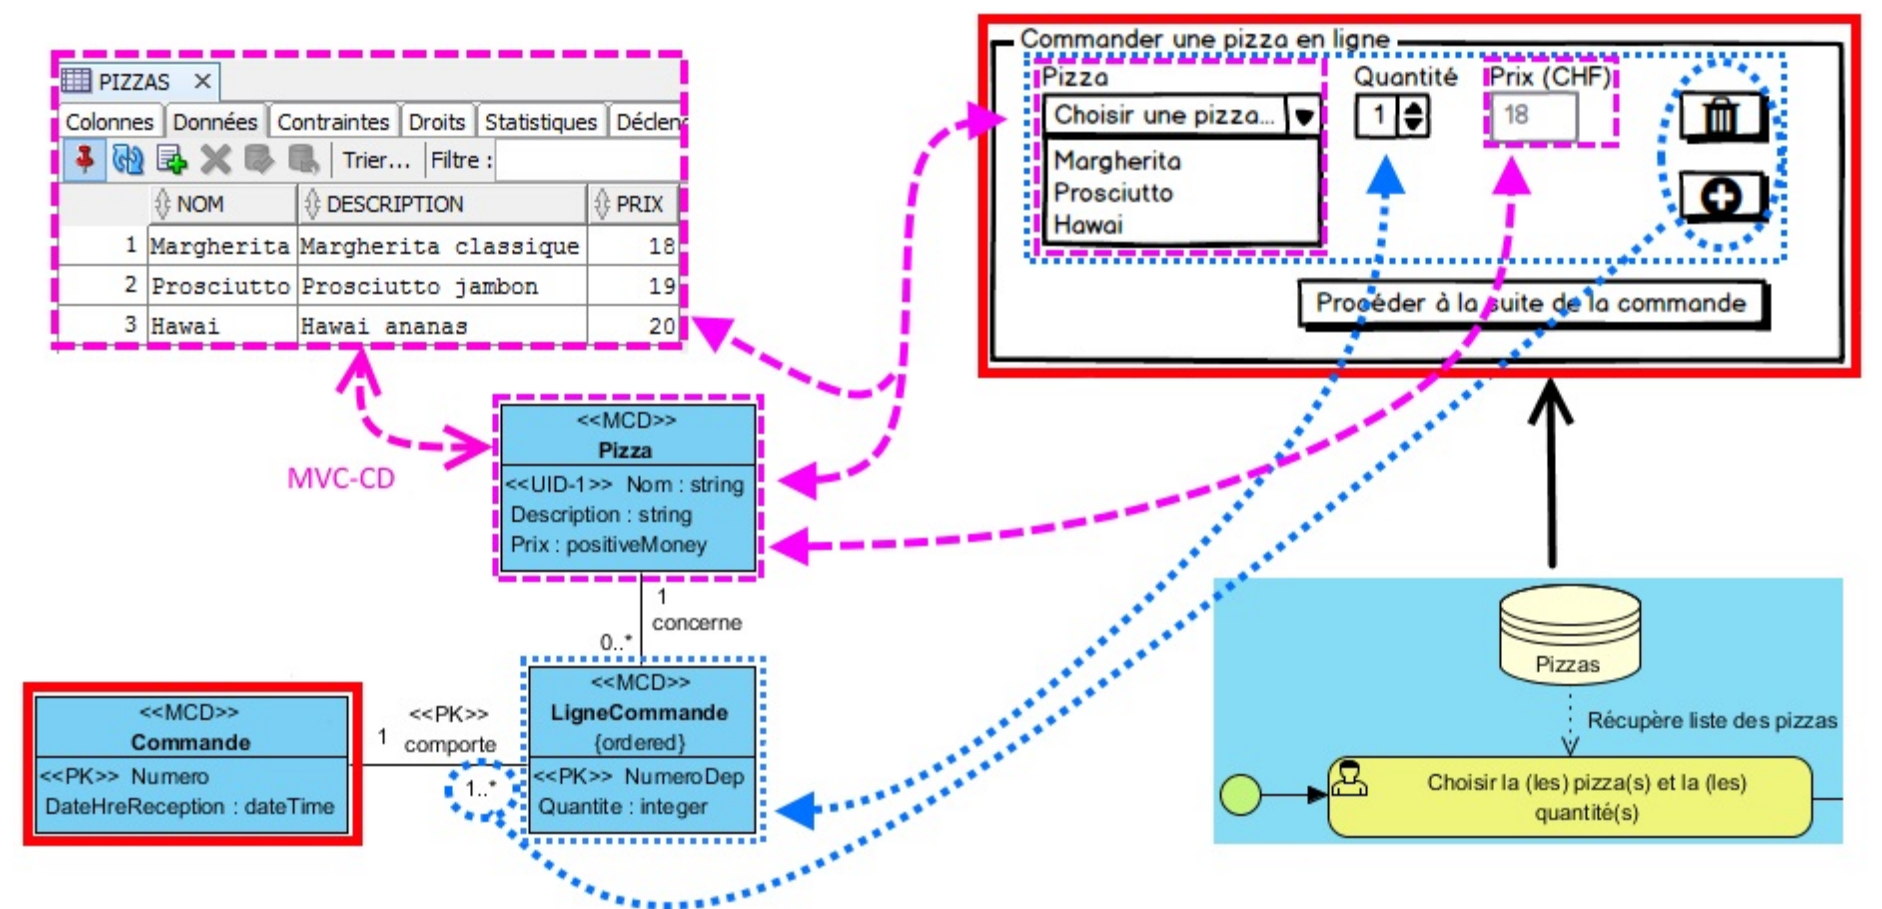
PIZZAS ×

Colonnes | Données | Contraintes | Droits | Statistiques | Déclen

Trier... | Filtre :

| | NOM | DESCRIPTION | PRIX |
|---|---|---|---|
| 1 | Margherita | Margherita classique | 18 |
| 2 | Prosciutto | Prosciutto jambon | 19 |
| 3 | Hawai | Hawai ananas | 20 |

Commander une pizza en ligne

Pizza

Choisir une pizza...

Margherita
Prosciutto
Hawai

Quantité

1

Prix (CHF)

18

Procéder à la suite de la commande

MVC-CD

<<MCD>>
Pizza
<<UID-1>> Nom : string
Description : string
Prix : positiveMoney

1
concerne
0..*

<<MCD>>
LigneCommande
{ordered}
<<PK>> NumeroDep
Quantite : integer

<<MCD>>
Commande
<<PK>> Numero
DateHreReception : dateTime

1
<<PK>>
comporte
1..*

Pizzas

Récupère liste des pizzas

Choisir la (les) pizza(s) et la (les) quantité(s)